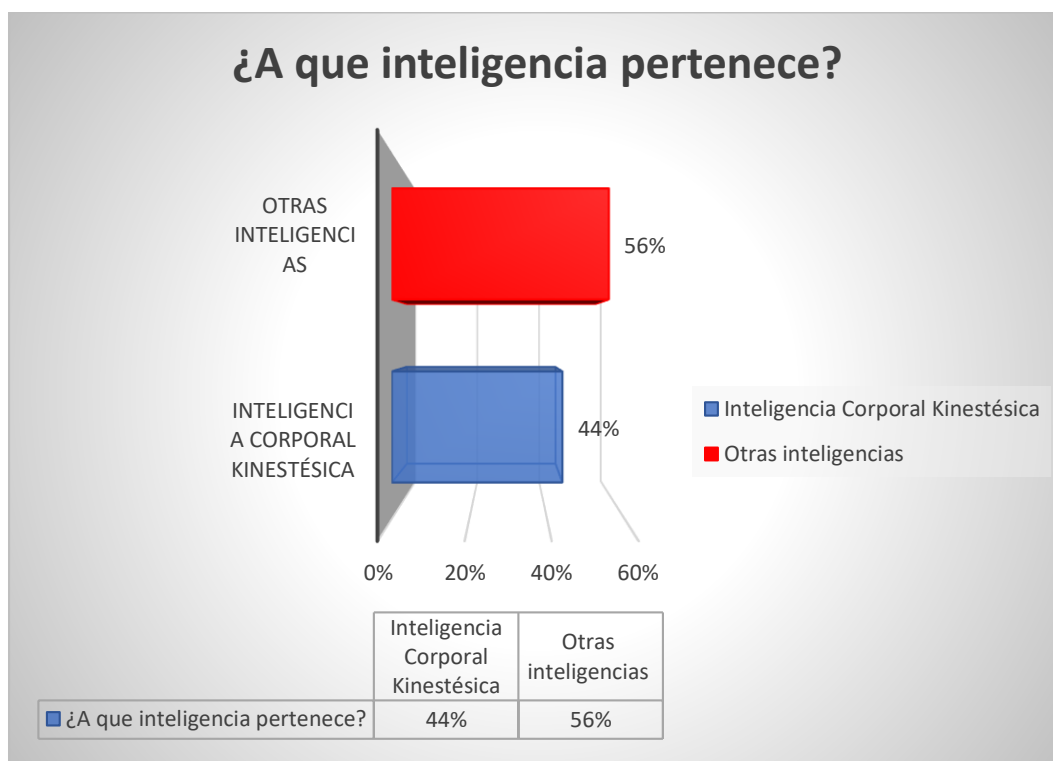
¿A que inteligencia pertenece?

OTRAS INTELIGENCIAS

56%

INTELIGENCIA CORPORAL KINESTÉSICA

44%

0%
20%
40%
60%

Inteligencia Corporal Kinestésica
Otras inteligencias

| | Inteligencia Corporal Kinestésica | Otras inteligencias |
|---|---|---|
| ¿A que inteligencia pertenece? | 44% | 56% |